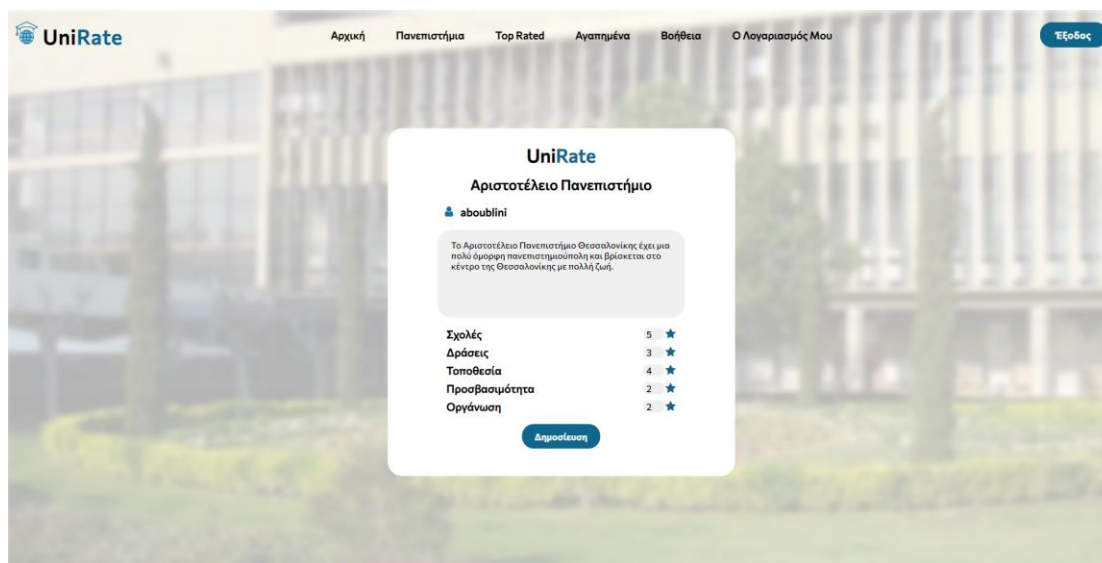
UniRate

Αρχική Πανεπιστήμια Top Rated Αγαπημένα Βοήθεια Ο Λογαριασμός Μου

Έξοδος

UniRate

Αριστοτέλειο Πανεπιστήμιο

aboublini

Το Αριστοτέλειο Πανεπιστήμιο Θεσσαλονίκης έχει μια πολύ όμορφη πανεπιστημιούπολη και βρίσκεται στο κέντρο της Θεσσαλονίκης με πολλή ζωή.

| | |
|---|---|
| Σχολές | 5 |
| Δράσεις | 3 |
| Τοποθεσία | 4 |
| Προσβασιμότητα | 2 |
| Οργάνωση | 2 |

Δημοσίευση